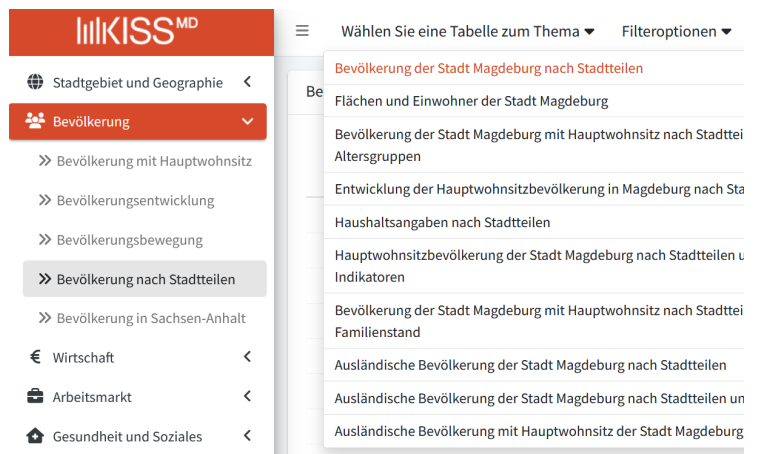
KISS MD

Stadtgebiet und Geographie

Bevölkerung

» Bevölkerung mit Hauptwohnsitz

» Bevölkerungsentwicklung

» Bevölkerungsbewegung

» Bevölkerung nach Stadtteilen

» Bevölkerung in Sachsen-Anhalt

€ Wirtschaft

Arbeitsmarkt

Gesundheit und Soziales

Wählen Sie eine Tabelle zum Thema

Filteroptionen

Be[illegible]

Bevölkerung der Stadt Magdeburg nach Stadtteilen

Flächen und Einwohner der Stadt Magdeburg

Bevölkerung der Stadt Magdeburg mit Hauptwohnsitz nach Stadttei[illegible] Altersgruppen

Entwicklung der Hauptwohnsitzbevölkerung in Magdeburg nach Sta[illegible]

Haushaltsangaben nach Stadtteilen

Hauptwohnsitzbevölkerung der Stadt Magdeburg nach Stadtteilen u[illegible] Indikatoren

Bevölkerung der Stadt Magdeburg mit Hauptwohnsitz nach Stadttei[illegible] Familienstand

Ausländische Bevölkerung der Stadt Magdeburg nach Stadtteilen

Ausländische Bevölkerung der Stadt Magdeburg nach Stadtteilen un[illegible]

Ausländische Bevölkerung mit Hauptwohnsitz der Stadt Magdeburg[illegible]